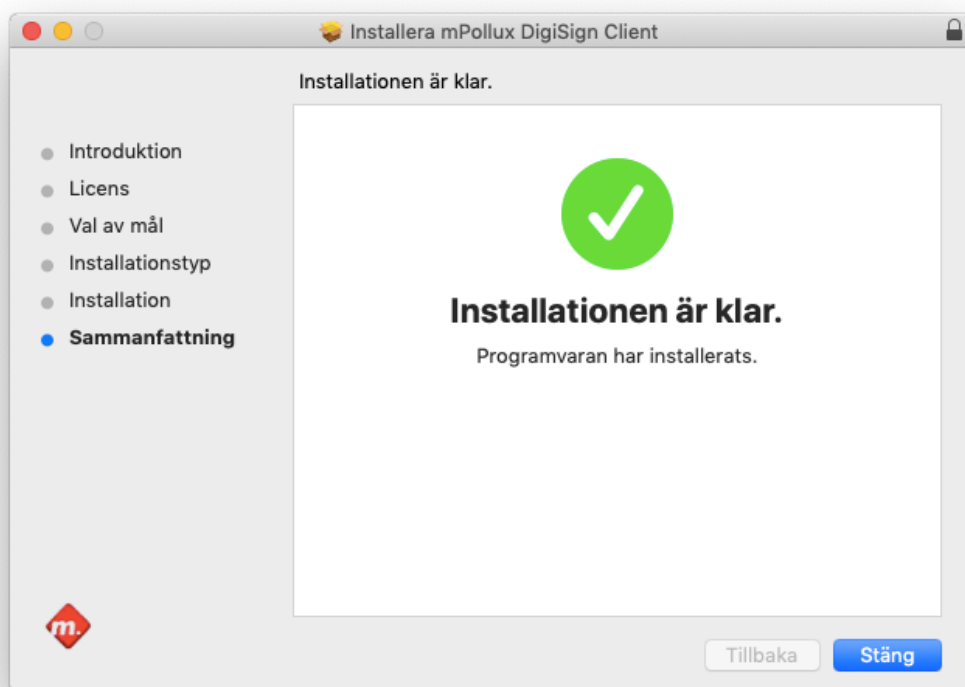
Installera mPollux DigiSign Client

Installationen är klar.

Introduktion
Licens
Val av mål
Installationstyp
Installation
Sammanfattning

Installationen är klar.

Programvaran har installerats.

m.

Tillbaka
Stäng